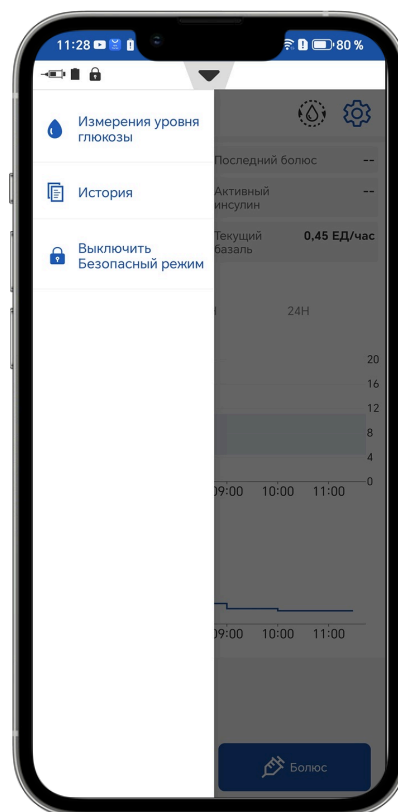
11:28 80 %

Измерения уровня глюкозы

История

Выключить Безопасный режим

Последний болюс --

Активный инсулин --

Текущий базаль 0,45 ЕД/час

24H

20
16
12
8
4
0

09:00 10:00 11:00

09:00 10:00 11:00

Болюс